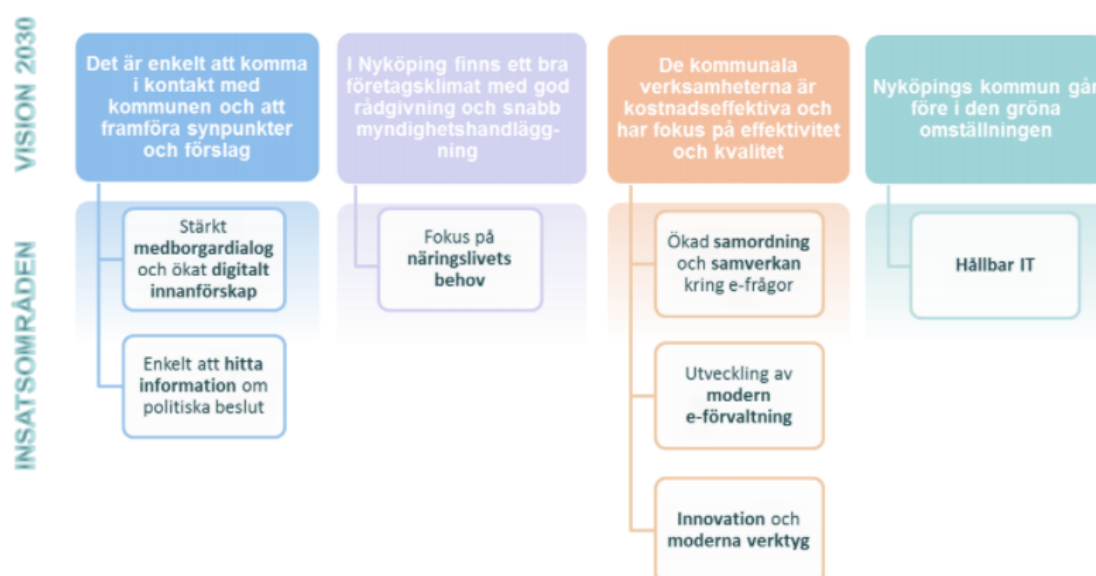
VISION 2030

INSATSOMRÅDEN

Det är enkelt att komma i kontakt med kommunen och att framföra synpunkter och förslag

Stärkt medborgardialog och ökat digitalt innanförskap

Enkelt att hitta information om politiska beslut

I Nyköping finns ett bra företagsklimat med god rådgivning och snabb myndighetshandläggning

Fokus på näringslivets behov

De kommunala verksamheterna är kostnadseffektiva och har fokus på effektivitet och kvalitet

Ökad samordning och samverkan kring e-frågor

Utveckling av modern e-förvaltning

Innovation och moderna verktyg

Nyköpings kommun går före i den gröna omställningen

Hållbar IT